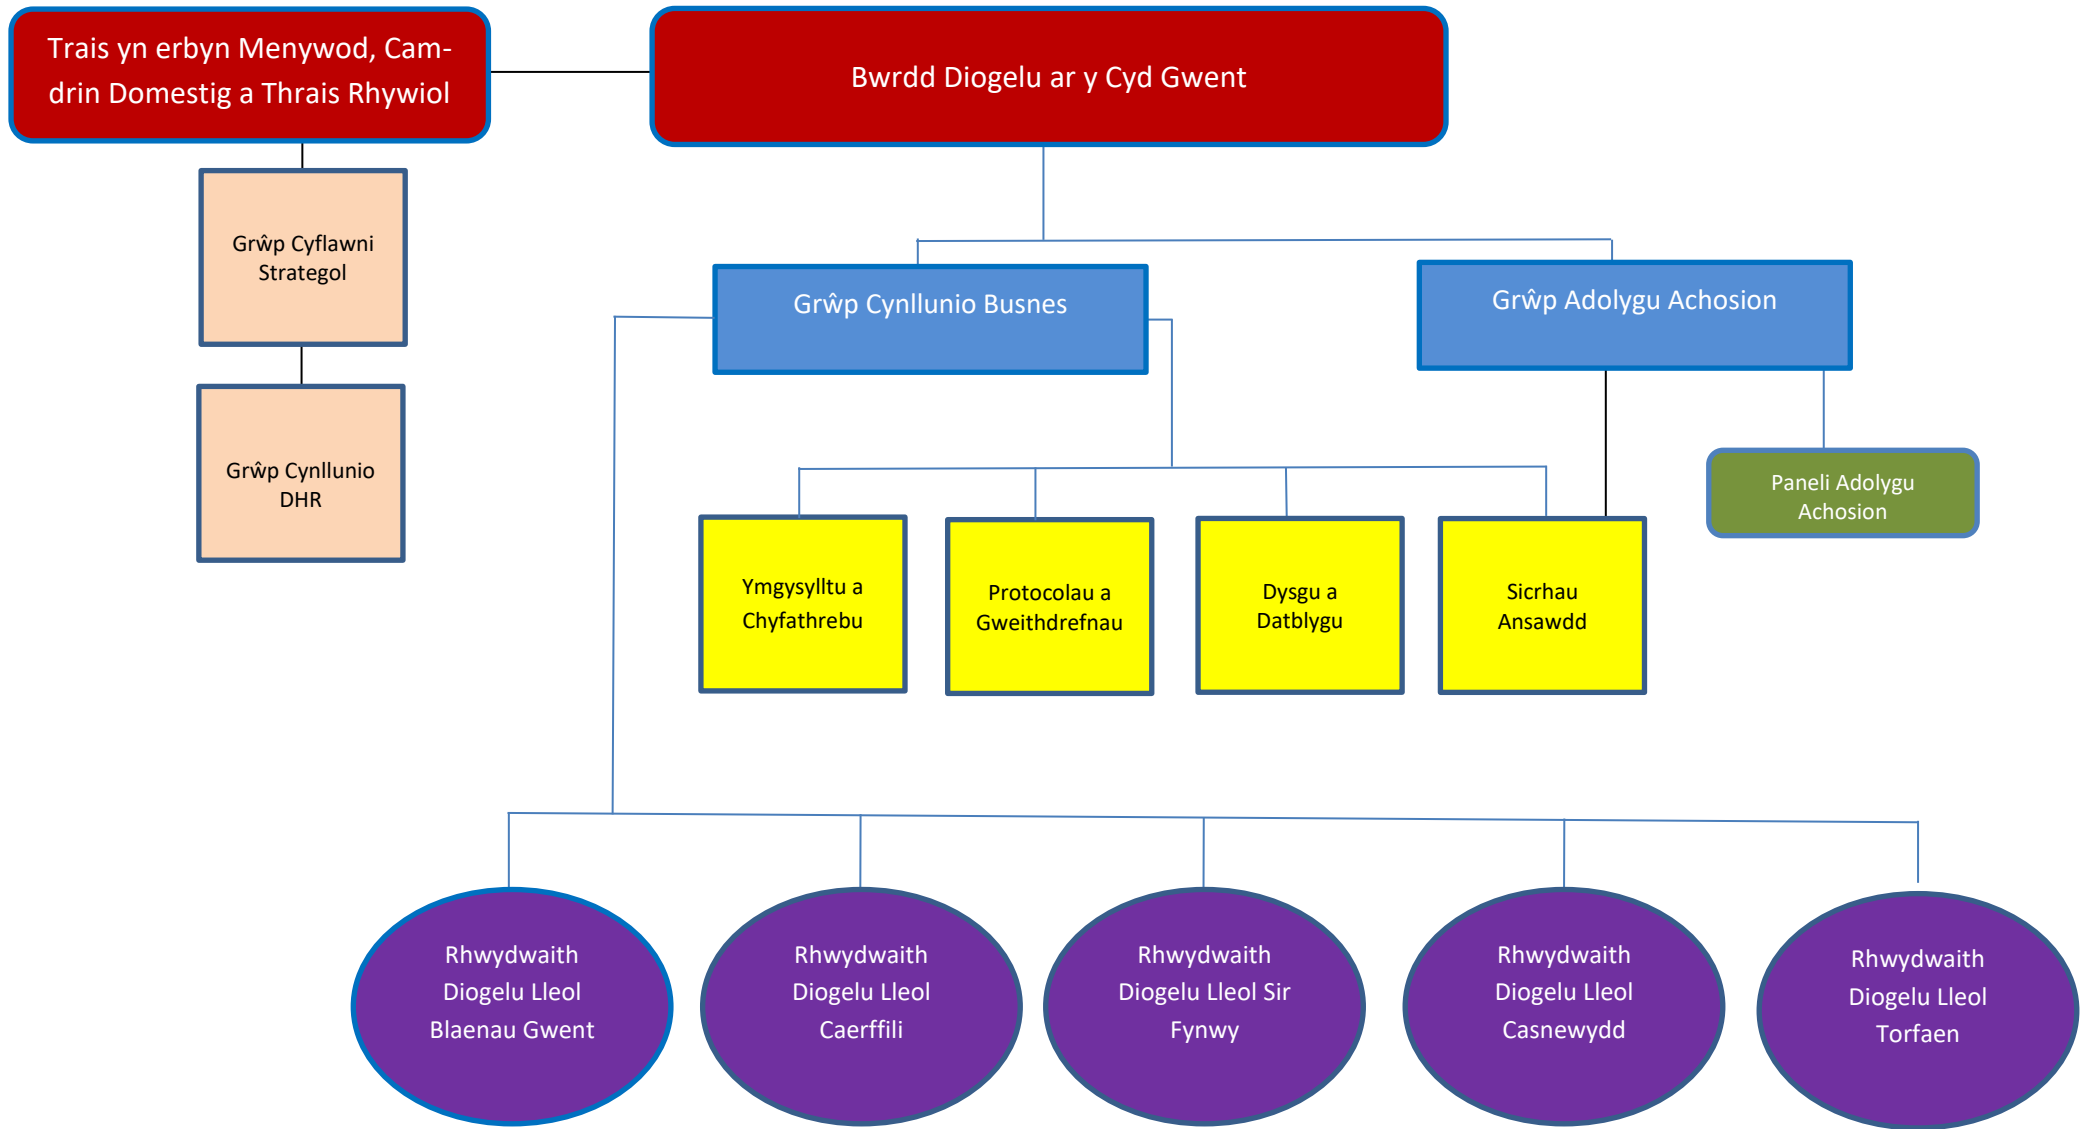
Trais yn erbyn Menywod, Cam-drin Domestig a Thrais Rhywiol

Bwrdd Diogelu ar y Cyd Gwent

Grŵp Cyflawni Strategol

Grŵp Cynllunio DHR

Grŵp Cynllunio Busnes

Grŵp Adolygu Achosion

Paneli Adolygu Achosion

Ymgysylltu a Chyfathrebu

Protocolau a Gweithdrefnau

Dysgu a Datblygu

Sicrhau Ansawdd

Rhwydwaith Diogelu Lleol Blaenau Gwent

Rhwydwaith Diogelu Lleol Caerffili

Rhwydwaith Diogelu Lleol Sir Fynwy

Rhwydwaith Diogelu Lleol Casnewydd

Rhwydwaith Diogelu Lleol Torfaen